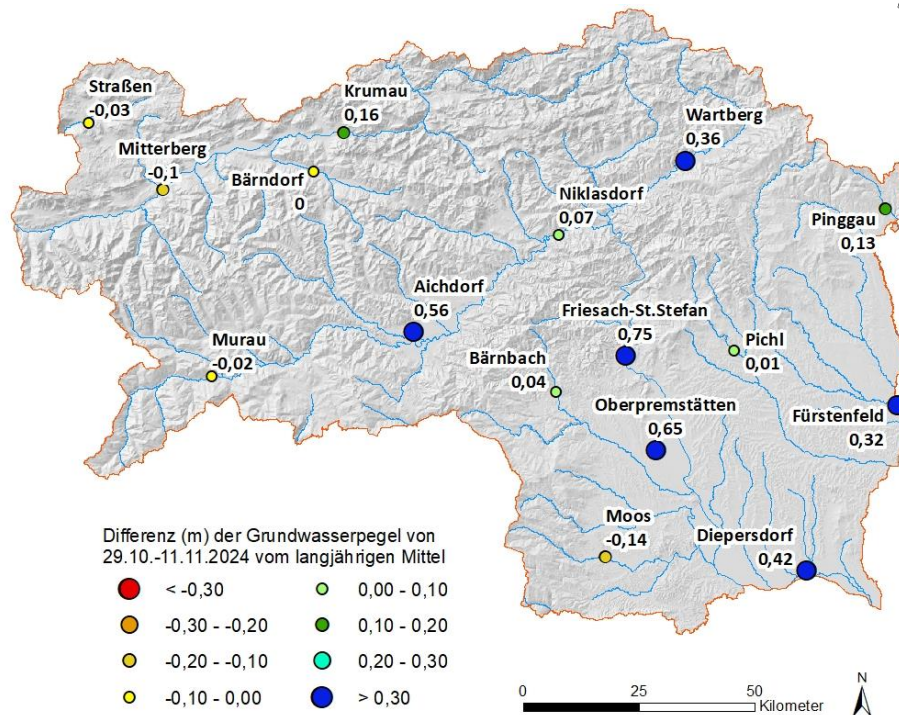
Straßen
-0,03

Krumau
0,16

Wartberg
0,36

Mitterberg
-0,1

Bärndorf
0

Niklasdorf
0,07

Pinggau
0,13

Aichdorf
0,56

Friesach-St.Stefan
0,75

Pichl
0,01

Murau
-0,02

Bärnbach
0,04

Oberpremstätten
0,65

Fürstenfeld
0,32

Moos
-0,14

Diepersdorf
0,42

Differenz (m) der Grundwasserpegel von 29.10.-11.11.2024 vom langjährigen Mittel

< -0,30
-0,30 - -0,20
-0,20 - -0,10
-0,10 - 0,00
0,00 - 0,10
0,10 - 0,20
0,20 - 0,30
> 0,30

0 25 50 Kilometer

N